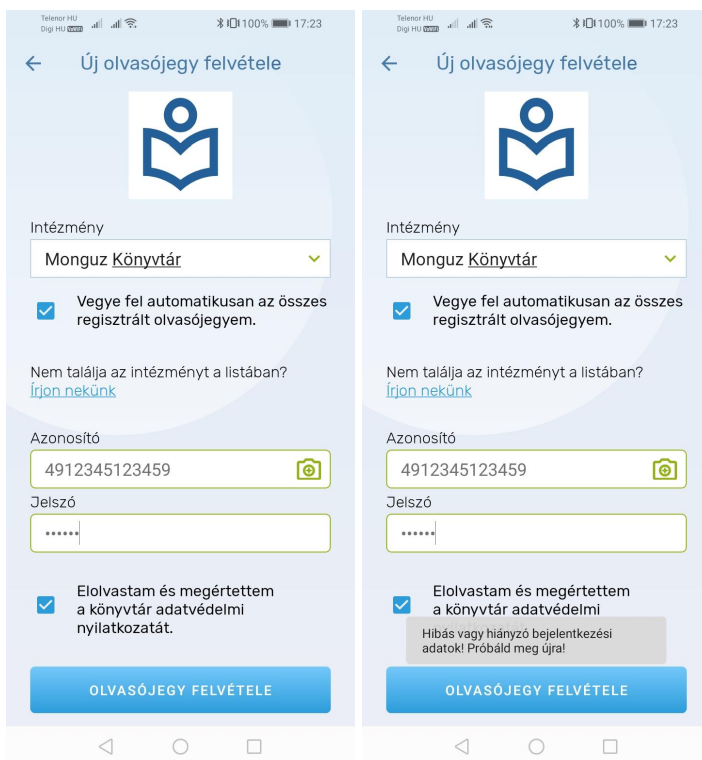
Telenor HU
Digi HU VoLTE
100% 17:23

Új olvasójegy felvétele

Intézmény

Monguz Könyvtár

Vegye fel automatikusan az összes regisztrált olvasójegyem.

Nem találja az intézményt a listában?
Írjon nekünk

Azonosító

4912345123459

Jelszó

••••••

Elolvastam és megértettem a könyvtár adatvédelmi nyilatkozatát.

OLVASÓJEGY FELVÉTELE

Telenor HU
Digi HU VoLTE
100% 17:23

Új olvasójegy felvétele

Intézmény

Monguz Könyvtár

Vegye fel automatikusan az összes regisztrált olvasójegyem.

Nem találja az intézményt a listában?
Írjon nekünk

Azonosító

4912345123459

Jelszó

••••••

Elolvastam és megértettem a könyvtár adatvédelmi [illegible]

Hibás vagy hiányzó bejelentkezési adatok! Próbáld meg újra!

OLVASÓJEGY FELVÉTELE